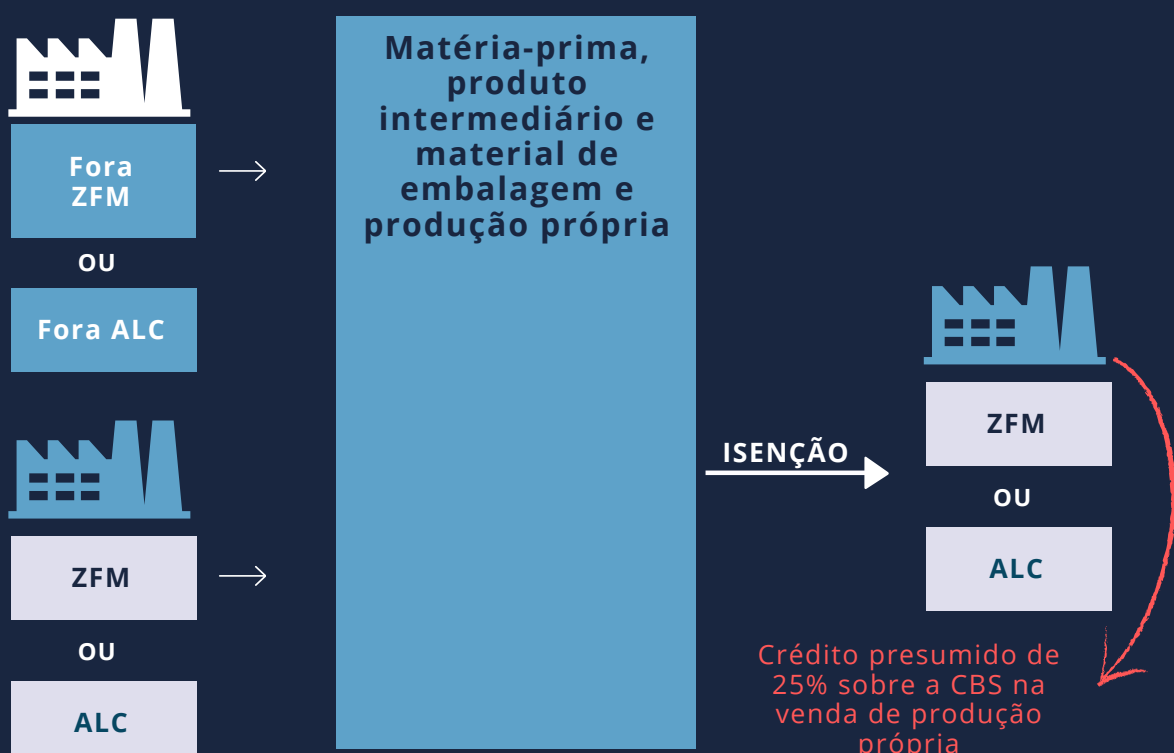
Fora ZFM

OU

Fora ALC

ZFM

OU

ALC

Matéria-prima, produto intermediário e material de embalagem e produção própria

ISENÇÃO

ZFM

OU

ALC

Crédito presumido de 25% sobre a CBS na venda de produção própria